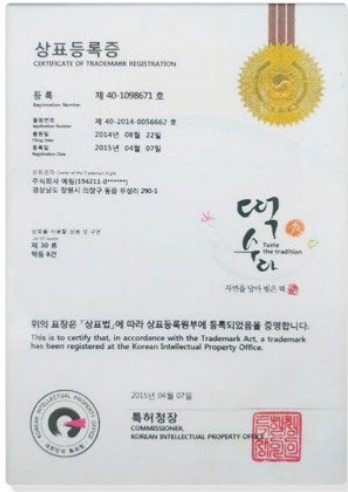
상표등록증
CERTIFICATE OF TRADEMARK REGISTRATION

등 록 제 40-1098671 호
Registration Number

출원번호 제 40-2014-0056662 호
Application Number
출원일 2014년 08월 22일
Filing Date
등록일 2015년 04월 07일
Registration Date

상표권자 Owner of the Trademark Right
주식회사 예림(194211-0******)
경상남도 창원시 의창구 동읍 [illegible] 290-1

상표를 사용할 상품 및 구분
List of Goods
제 30 류
떡등 8건

떡
수
라
Taste the tradition
자연을 담아 빚은 떡

위의 표장은 「상표법」에 따라 상표등록원부에 등록되었음을 증명합니다.
This is to certify that, in accordance with the Trademark Act, a trademark has been registered at the Korean Intellectual Property Office.

KOREAN INTELLECTUAL PROPERTY OFFICE

2015년 04월 07일

특허청장
COMMISSIONER,
KOREAN INTELLECTUAL PROPERTY OFFICE